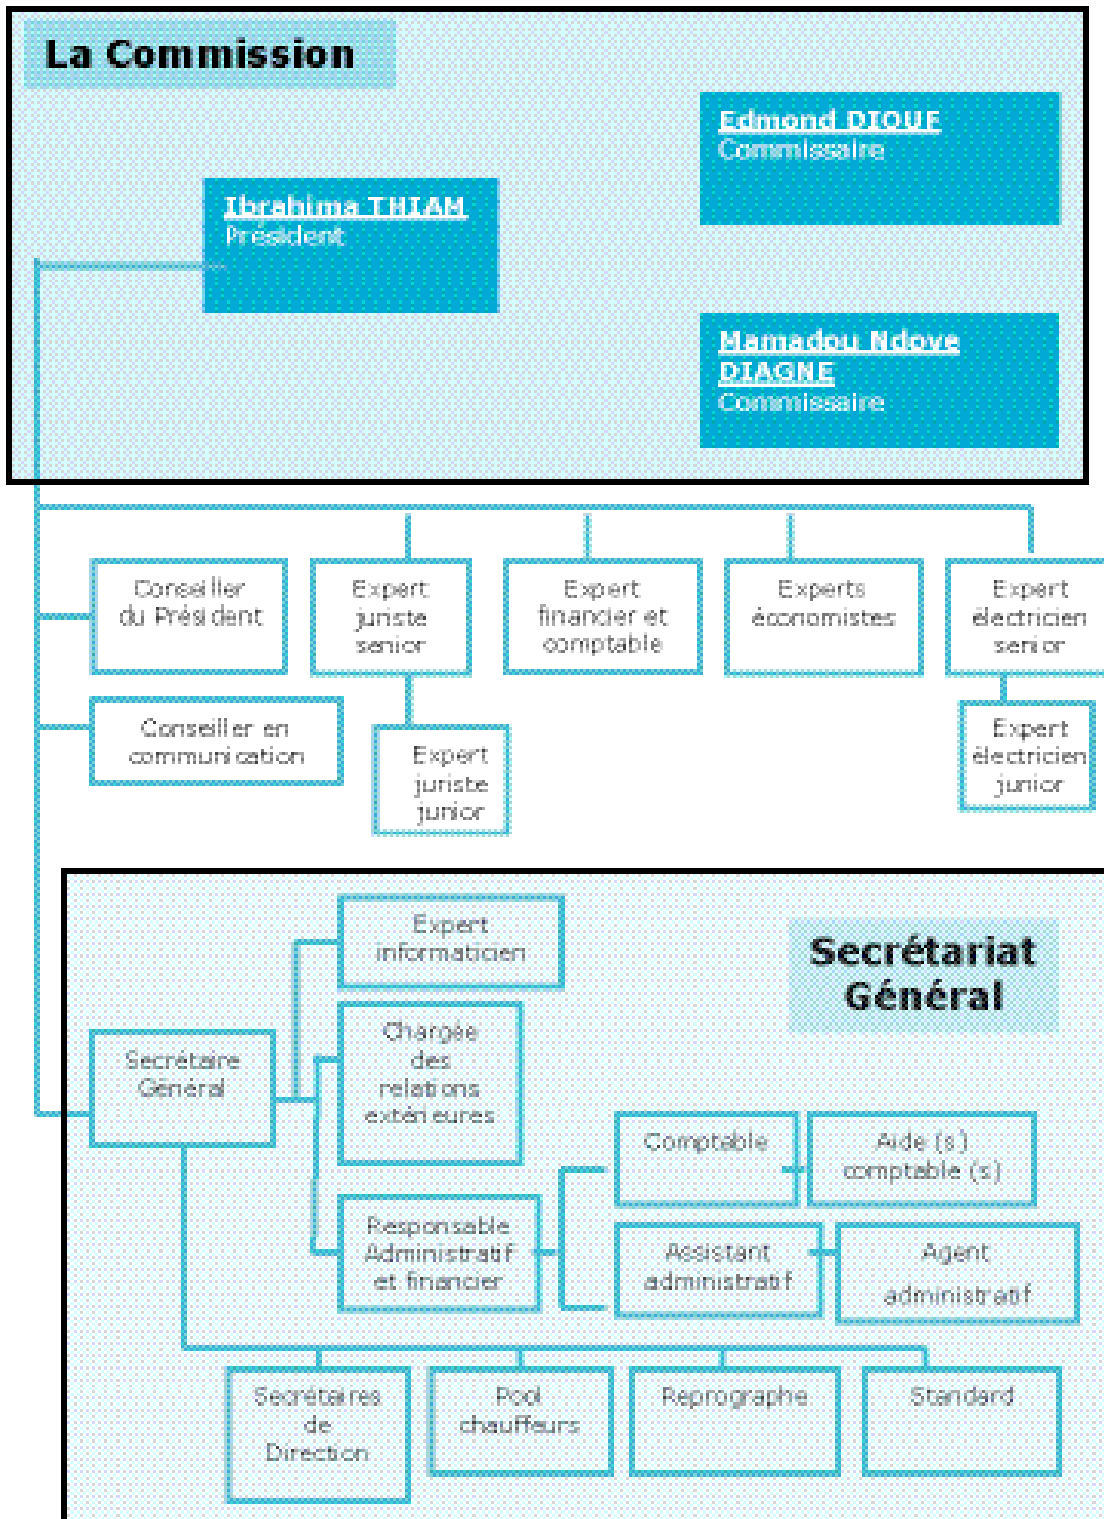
La Commission

Edmond DIOUF
Commissaire

Ibrahima THIAM
Président

Mamadou Ndoye DIAGNE
Commissaire

Conseiller du Président

Expert juriste senior

Expert financier et comptable

Experts économistes

Expert électricien senior

Conseiller en communication

Expert juriste junior

Expert électricien junior

Expert informaticien

Secrétariat Général

Secrétaire Général

Chargée des relations extérieures

Comptable

Aide (s) comptable (s)

Responsable Administratif et financier

Assistant administratif

Agent administratif

Secrétaires de Direction

Pool chauffeurs

Reprographe

Standard